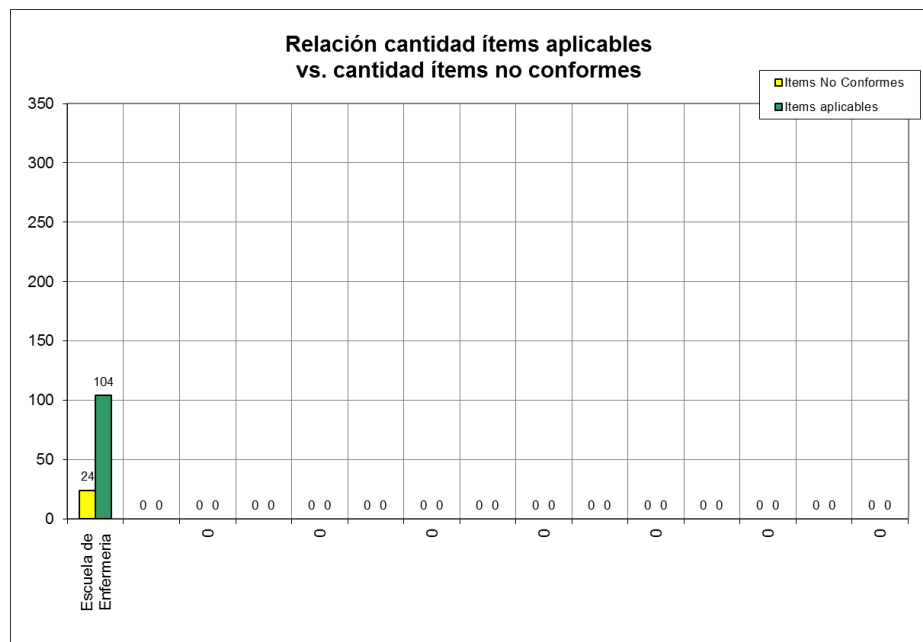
Relación cantidad ítems aplicables vs. cantidad ítems no conformes

Items No Conformes
Items aplicables

350
300
250
200
150
100
50
0

104
24

0 0
0 0
0 0
0 0
0 0
0 0
0 0
0 0
0 0
0 0
0 0
0 0
0 0
0 0

Escuela de Enfermeria
0
0
0
0
0
0
0